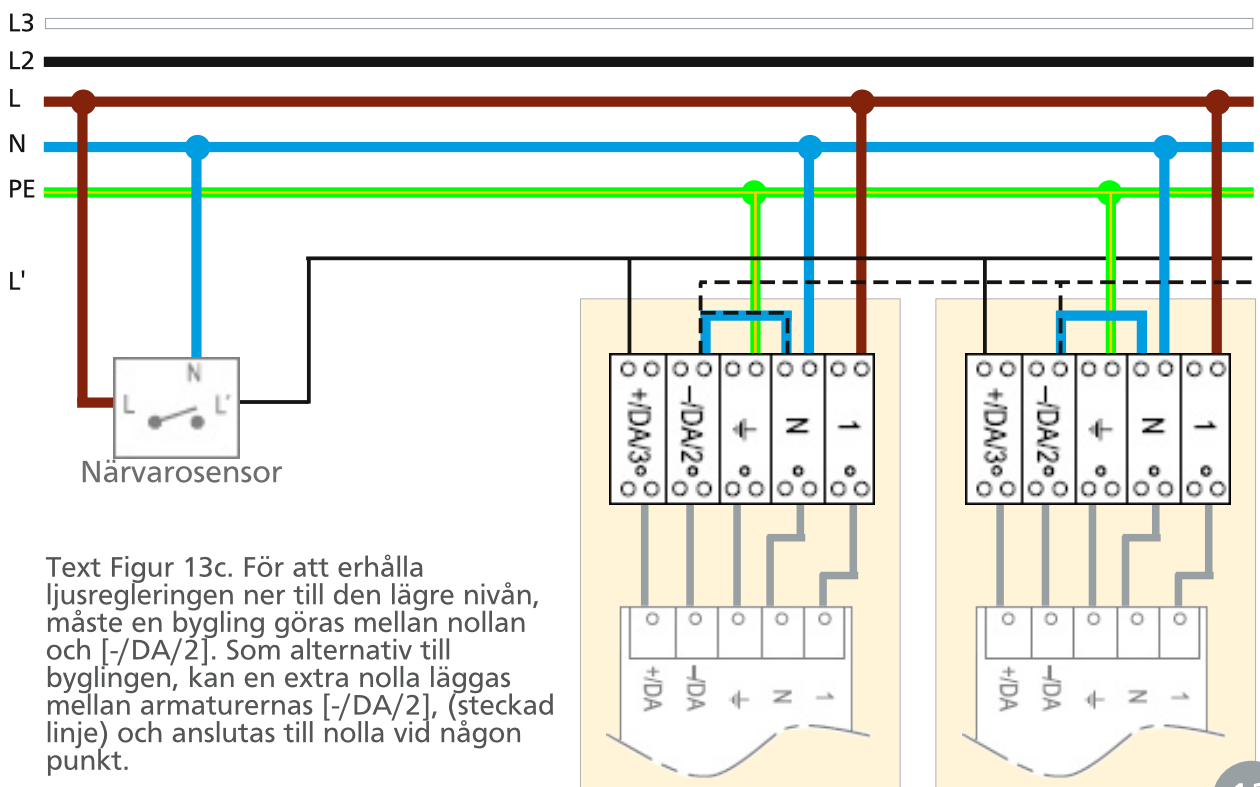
L3
L2
L
N
PE
L'

N
L
L'
Närvarosensor

+/DA/3
–/DA/2
⏚
N
1

+/DA
–/DA
⏚
N
1

+/DA/3
–/DA/2
⏚
N
1

+/DA
–/DA
⏚
N
1

Text Figur 13c. För att erhålla ljusregleringen ner till den lägre nivån, måste en bygling göras mellan nollan och [-/DA/2]. Som alternativ till byglingen, kan en extra nolla läggas mellan armaturernas [-/DA/2], (steckad linje) och anslutas till nolla vid någon punkt.